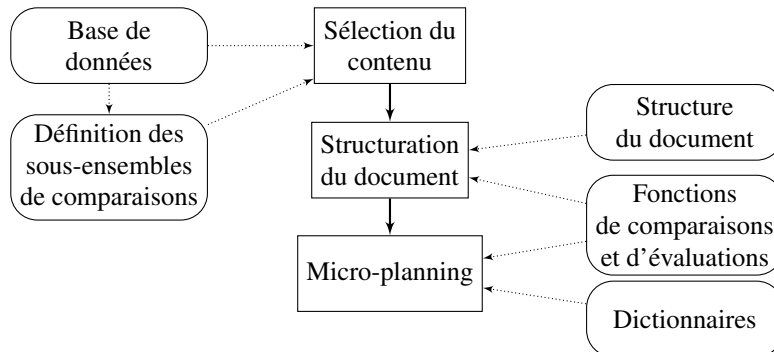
Base de données

Définition des sous-ensembles de comparaisons

Sélection du contenu

Structuration du document

Micro-planning

Structure du document

Fonctions de comparaisons et d'évaluations

Dictionnaires